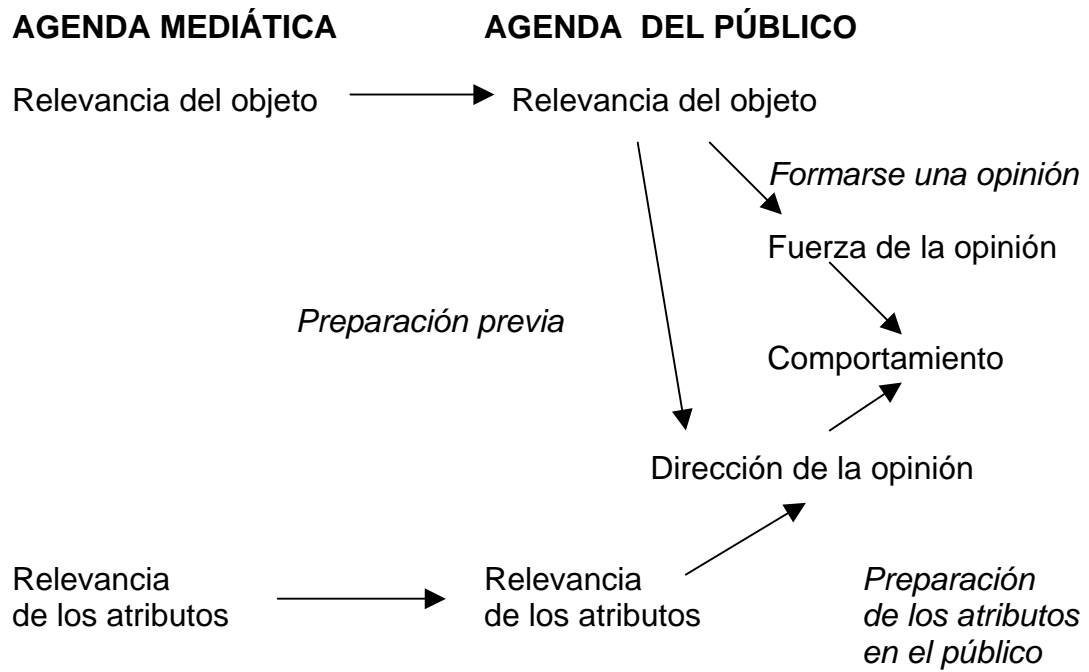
AGENDA MEDIÁTICA

AGENDA DEL PÚBLICO

Relevancia del objeto

Relevancia del objeto

Formarse una opinión

Fuerza de la opinión

Preparación previa

Comportamiento

Dirección de la opinión

Relevancia de los atributos

Relevancia de los atributos

Preparación de los atributos en el público